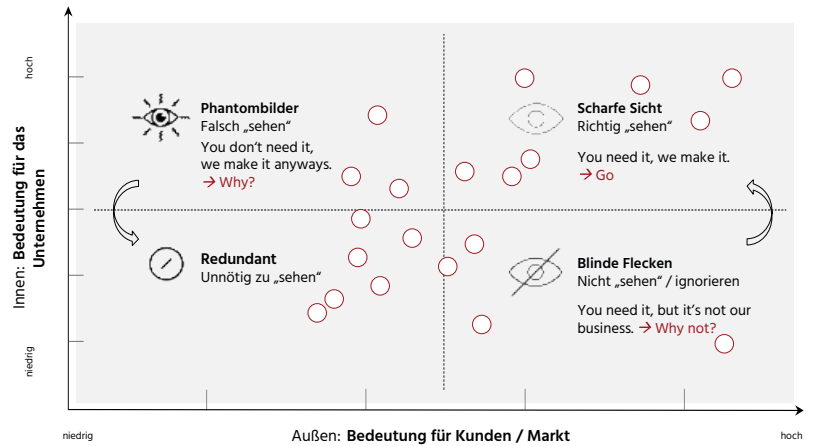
hoch

Innen: Bedeutung für das Unternehmen

niedrig

Phantombilder
Falsch „sehen“
You don't need it, we make it anyways.
→ Why?

Scharfe Sicht
Richtig „sehen“
You need it, we make it.
→ Go

Redundant
Unnötig zu „sehen“

Blinde Flecken
Nicht „sehen“ / ignorieren
You need it, but it's not our business. → Why not?

niedrig

Außen: Bedeutung für Kunden / Markt

hoch